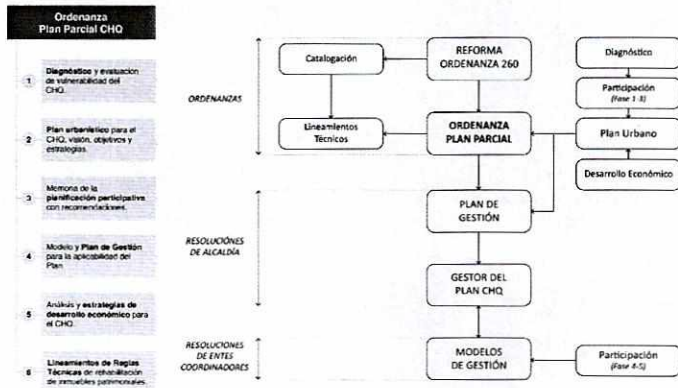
Ordenanza
Plan Parcial CHQ

1 Diagnóstico y evaluación de vulnerabilidad del CHQ.

2 Plan urbanístico para el CHQ, visión, objetivos y estrategias.

3 Memoria de la planificación participativa con recomendaciones.

4 Modelo y Plan de Gestión para la aplicabilidad del Plan

5 Análisis y estrategias de desarrollo económico para el CHQ.

6 Lineamientos de Reglas Técnicas de rehabilitación de inmuebles patrimoniales.

ORDENANZAS

Catalogación

REFORMA ORDENANZA 260

Diagnóstico

Participación (Fase 1-3)

Lineamientos Tecnicos

ORDENANZA PLAN PARCIAL

Plan Urbano

Desarrollo Económico

RESOLUCIONES DE ALCALDÍA

PLAN DE GESTIÓN

GESTOR DEL PLAN CHQ

RESOLUCIONES DE ENTES COORDINADORES

MODELOS DE GESTIÓN

Participación (Fase 4-5)